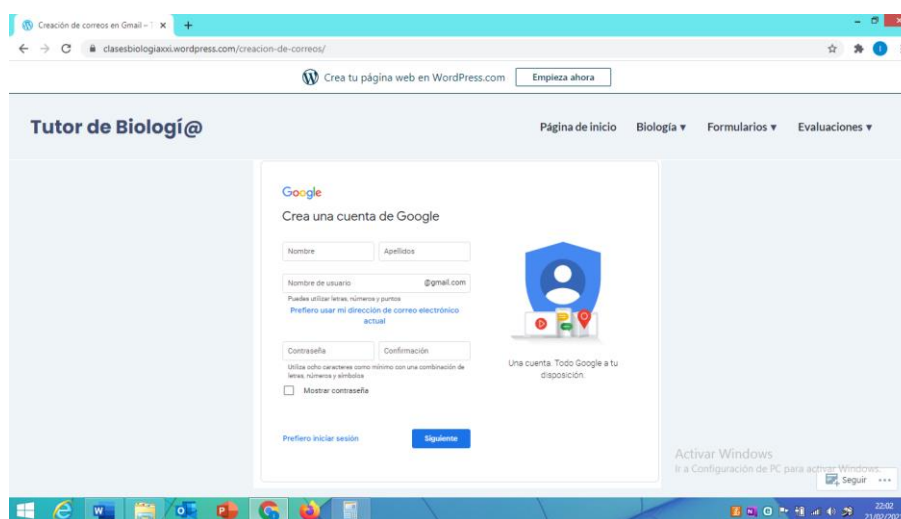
Creación de correos en Gmail – T ×

clasesbiologiaxxi.wordpress.com/creacion-de-correos/

Crea tu página web en WordPress.com Empieza ahora

Tutor de Biologí@

Página de inicio Biología ▾ Formularios ▾ Evaluaciones ▾

Google

Crea una cuenta de Google

Nombre

Apellidos

Nombre de usuario @gmail.com

Puedes utilizar letras, números y puntos

Prefiero usar mi dirección de correo electrónico actual

Contraseña

Confirmación

Utiliza ocho caracteres como mínimo con una combinación de letras, números y símbolos

Mostrar contraseña

Prefiero iniciar sesión

Siguiente

Una cuenta. Todo Google a tu disposición.

Activar Windows

Ir a Configuración de PC para activar Windows.

Seguir ···

22:02

21/02/202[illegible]